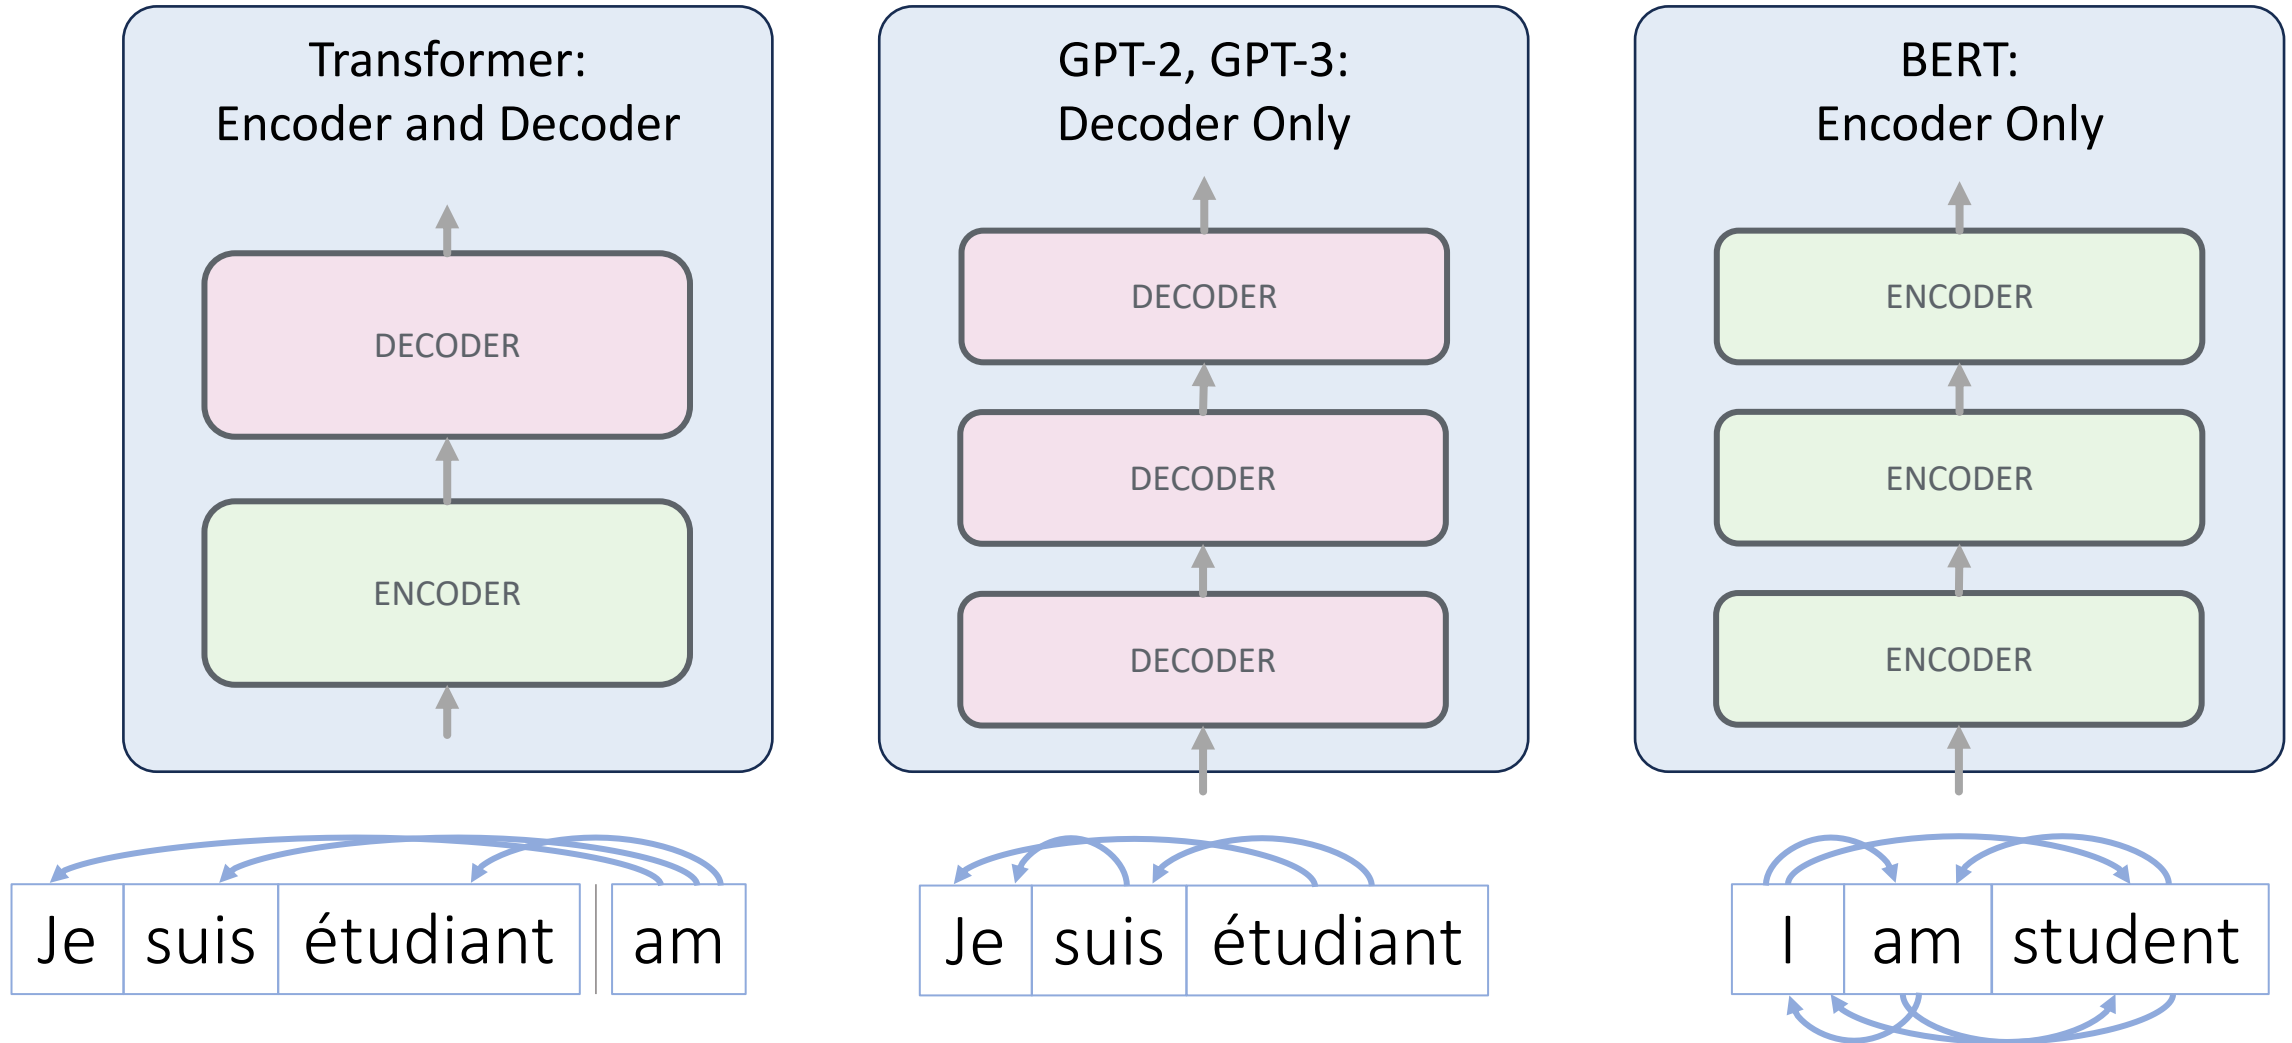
Transformer:
Encoder and Decoder

DECODER

ENCODER

Je | suis | étudiant | am

GPT-2, GPT-3:
Decoder Only

DECODER

DECODER

DECODER

Je | suis | étudiant

BERT:
Encoder Only

ENCODER

ENCODER

ENCODER

I | am | student